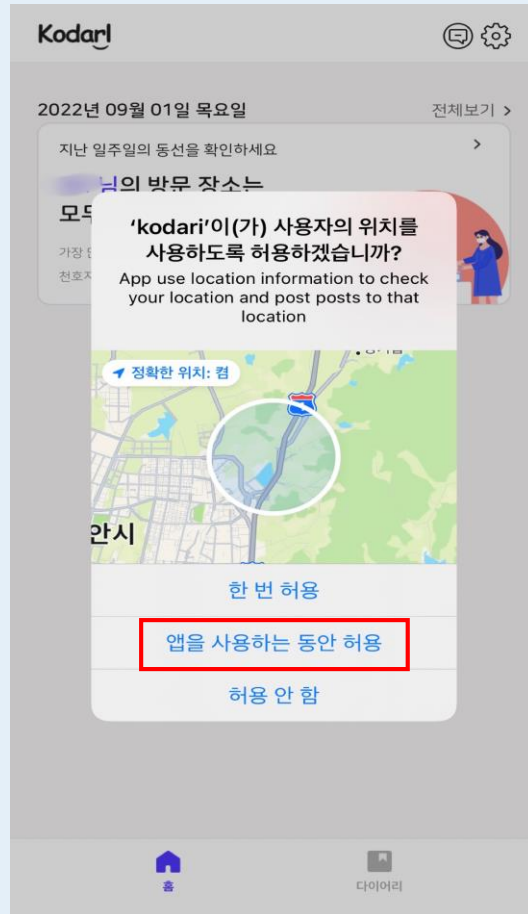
Kodari

2022년 09월 01일 목요일

전체보기 >

지난 일주일의 동선을 확인하세요

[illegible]님의 방문 장소는

모두 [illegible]

가장 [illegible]

천호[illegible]

'kodari'이(가) 사용자의 위치를 사용하도록 허용하겠습니까?

App use location information to check your location and post posts to that location

정확한 위치: 켬

안시

한 번 허용

앱을 사용하는 동안 허용

허용 안 함

홈

다이어리